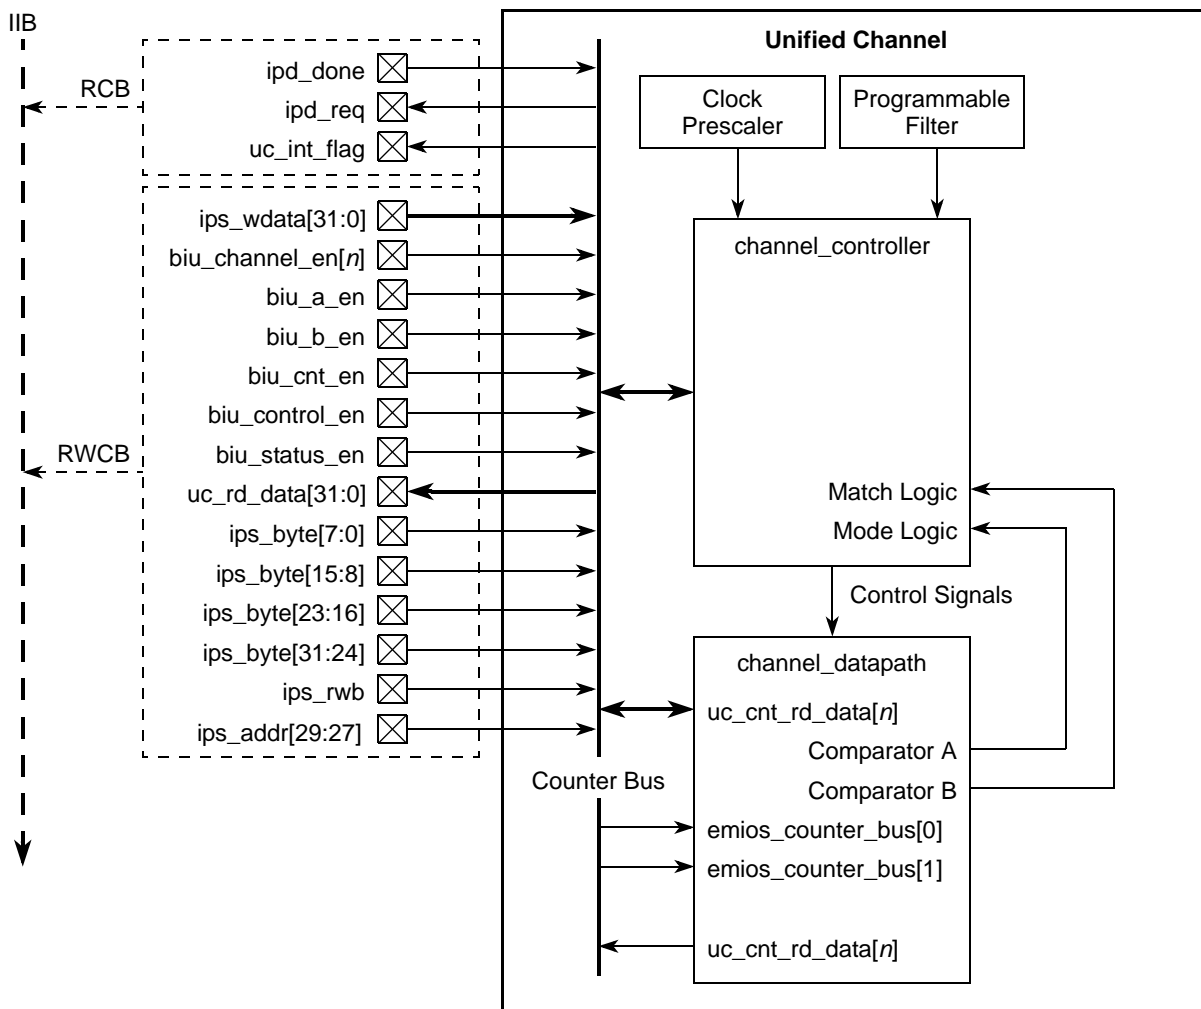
IIB

RCB

ipd_done
ipd_req
uc_int_flag

RWCB

ips_wdata[31:0]
biu_channel_en[*n*]
biu_a_en
biu_b_en
biu_cnt_en
biu_control_en
biu_status_en
uc_rd_data[31:0]
ips_byte[7:0]
ips_byte[15:8]
ips_byte[23:16]
ips_byte[31:24]
ips_rwb
ips_addr[29:27]

Unified Channel

Clock Prescaler

Programmable Filter

channel_controller

Match Logic
Mode Logic

Control Signals

channel_datapath
uc_cnt_rd_data[*n*]
Comparator A
Comparator B
emios_counter_bus[0]
emios_counter_bus[1]
uc_cnt_rd_data[*n*]

Counter Bus